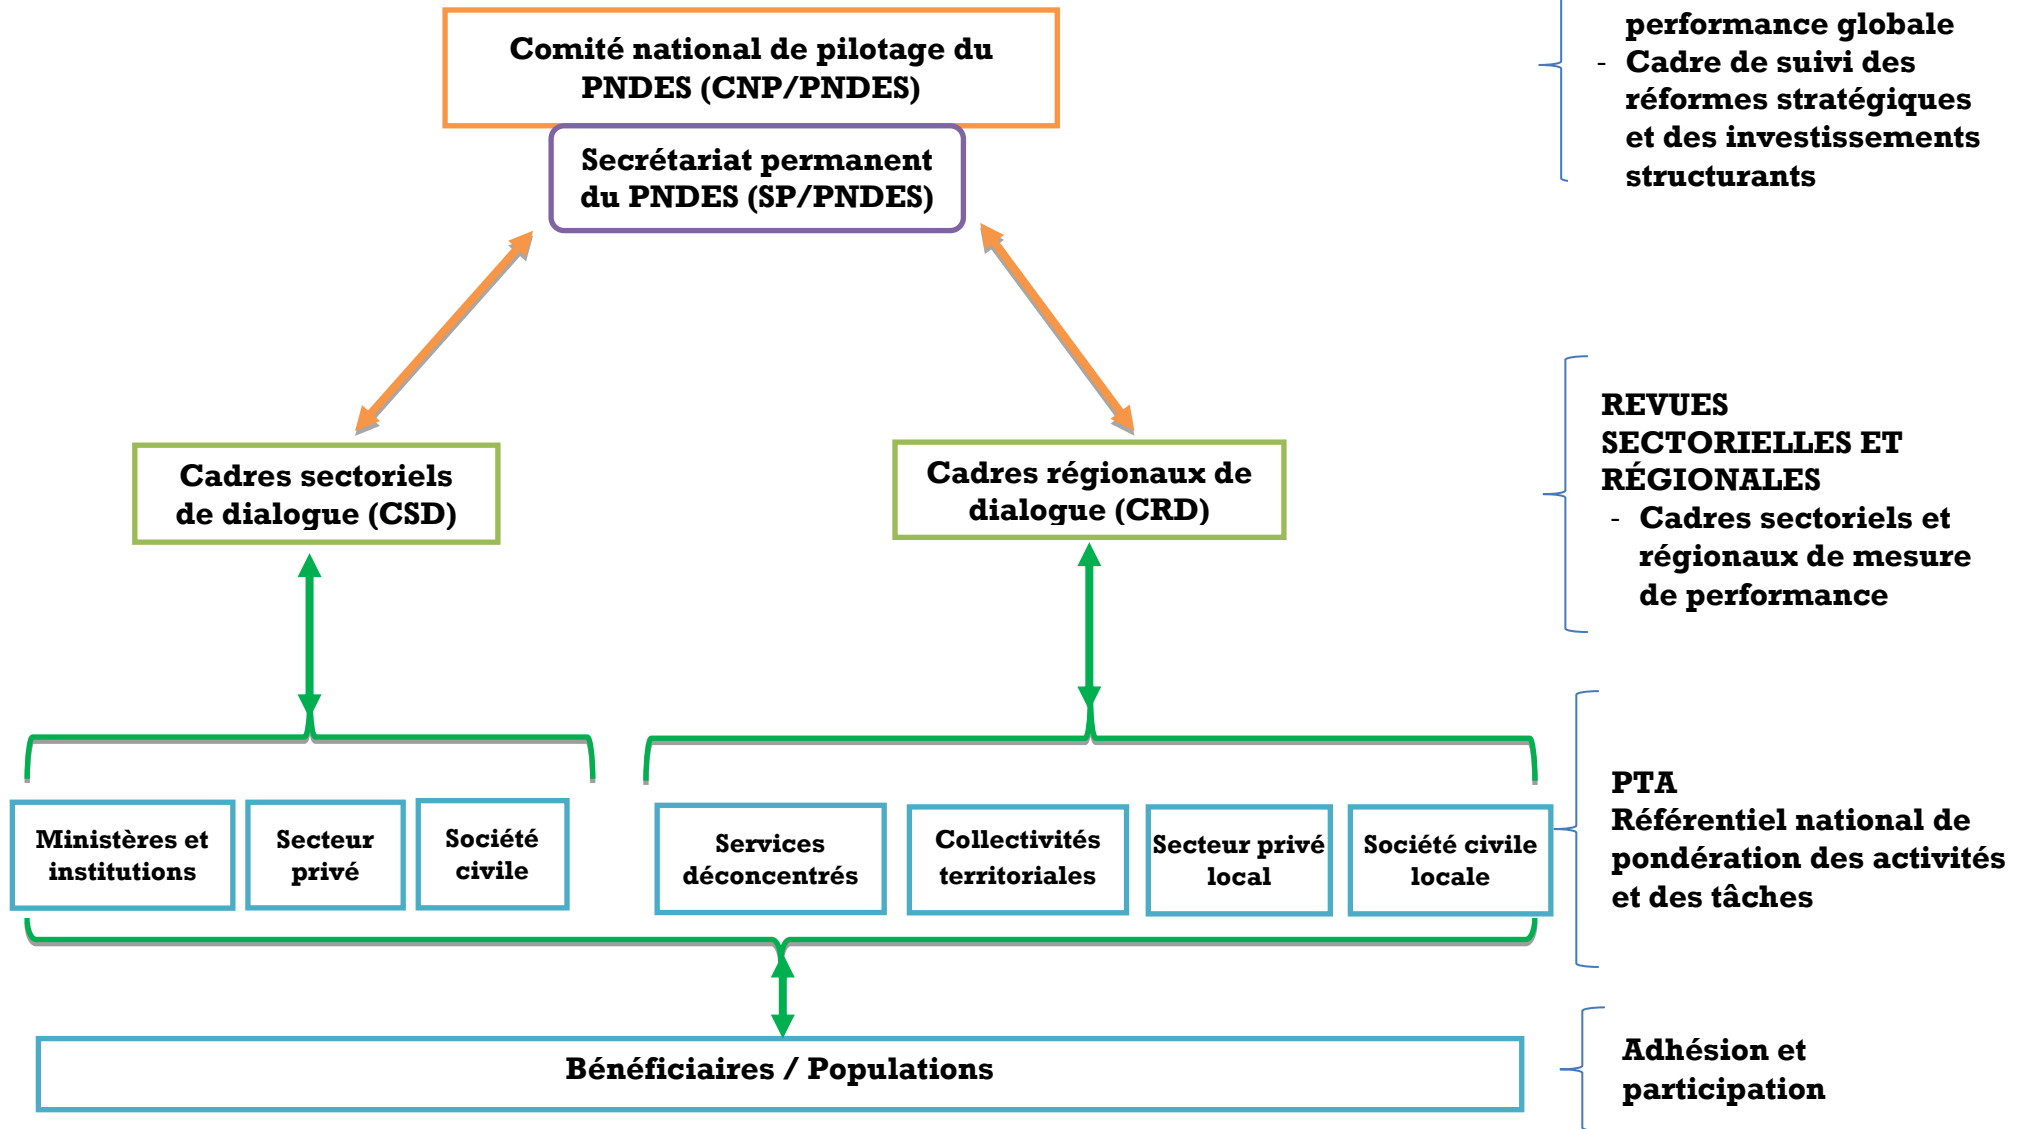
Comité national de pilotage du PNDES (CNP/PNDES)

Secrétariat permanent du PNDES (SP/PNDES)

performance globale
- Cadre de suivi des réformes stratégiques et des investissements structurants

Cadres sectoriels de dialogue (CSD)

Cadres régionaux de dialogue (CRD)

REVUES SECTORIELLES ET RÉGIONALES
- Cadres sectoriels et régionaux de mesure de performance

Ministères et institutions

Secteur privé

Société civile

Services déconcentrés

Collectivités territoriales

Secteur privé local

Société civile locale

PTA
Référentiel national de pondération des activités et des tâches

Bénéficiaires / Populations

Adhésion et participation